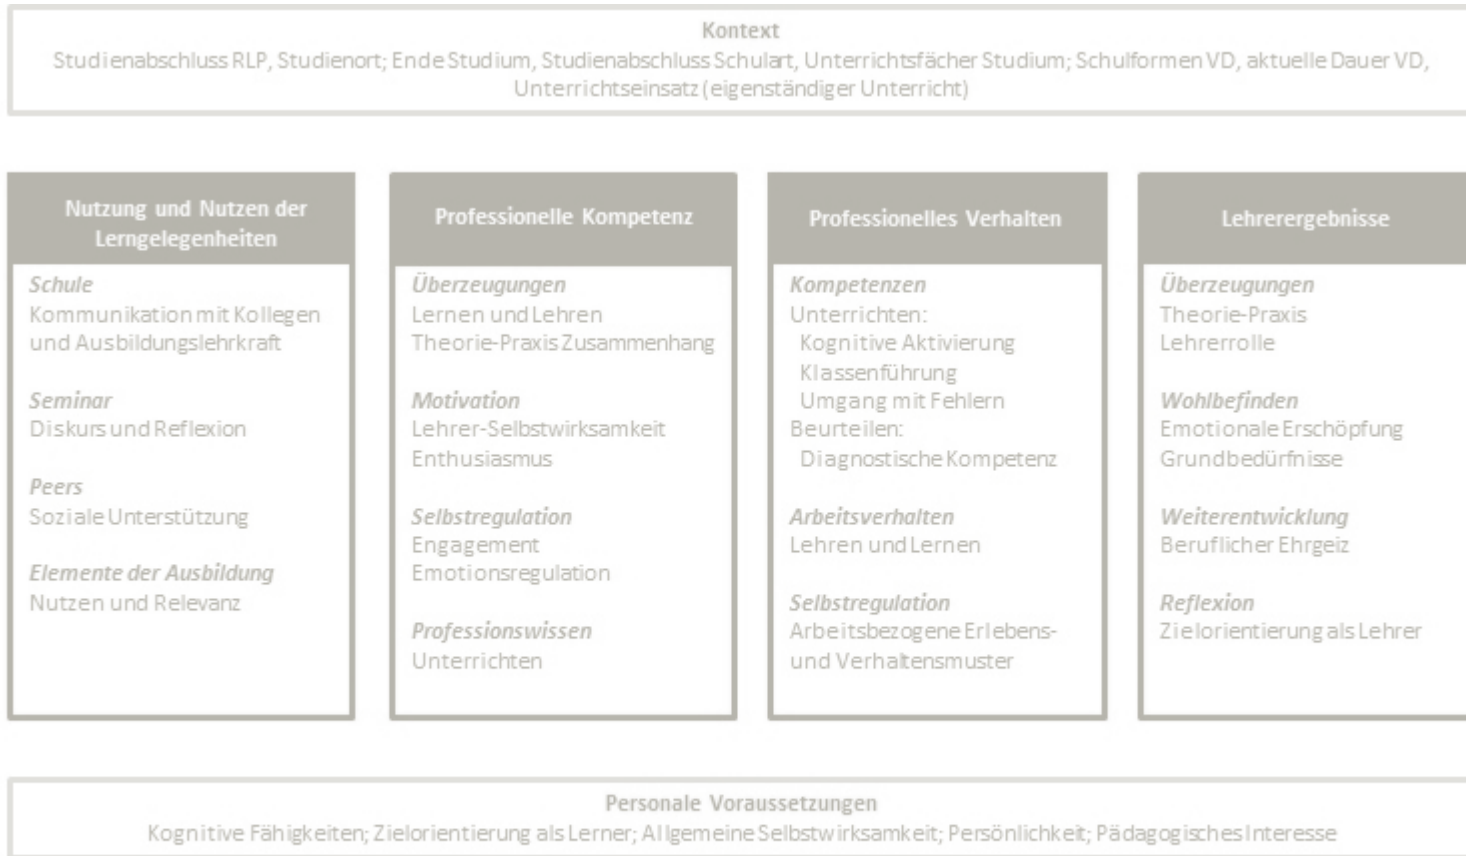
Kontext
Studienabschluss RLP, Studienort; Ende Studium, Studienabschluss Schulart, Unterrichtsfächer Studium; Schulformen VD, aktuelle Dauer VD, Unterrichtseinsatz (eigenständiger Unterricht)

Nutzung und Nutzen der Lerngelegenheiten

Schule
Kommunikation mit Kollegen und Ausbildungslehrkraft

Seminar
Diskurs und Reflexion

Peers
Soziale Unterstützung

Elemente der Ausbildung
Nutzen und Relevanz

Professionelle Kompetenz

Überzeugungen
Lernen und Lehren
Theorie-Praxis Zusammenhang

Motivation
Lehrer-Selbstwirksamkeit
Enthusiasmus

Selbstregulation
Engagement
Emotionsregulation

Professionswissen
Unterrichten

Professionelles Verhalten

Kompetenzen
Unterrichten:
Kognitive Aktivierung
Klassenführung
Umgang mit Fehlern
Beurteilen:
Diagnostische Kompetenz

Arbeitsverhalten
Lehren und Lernen

Selbstregulation
Arbeitsbezogene Erlebens- und Verhaltensmuster

Lehrerergebnisse

Überzeugungen
Theorie-Praxis
Lehrerrolle

Wohlbefinden
Emotionale Erschöpfung
Grundbedürfnisse

Weiterentwicklung
Beruflicher Ehrgeiz

Reflexion
Zielorientierung als Lehrer

Personale Voraussetzungen
Kognitive Fähigkeiten; Zielorientierung als Lerner; Allgemeine Selbstwirksamkeit; Persönlichkeit; Pädagogisches Interesse